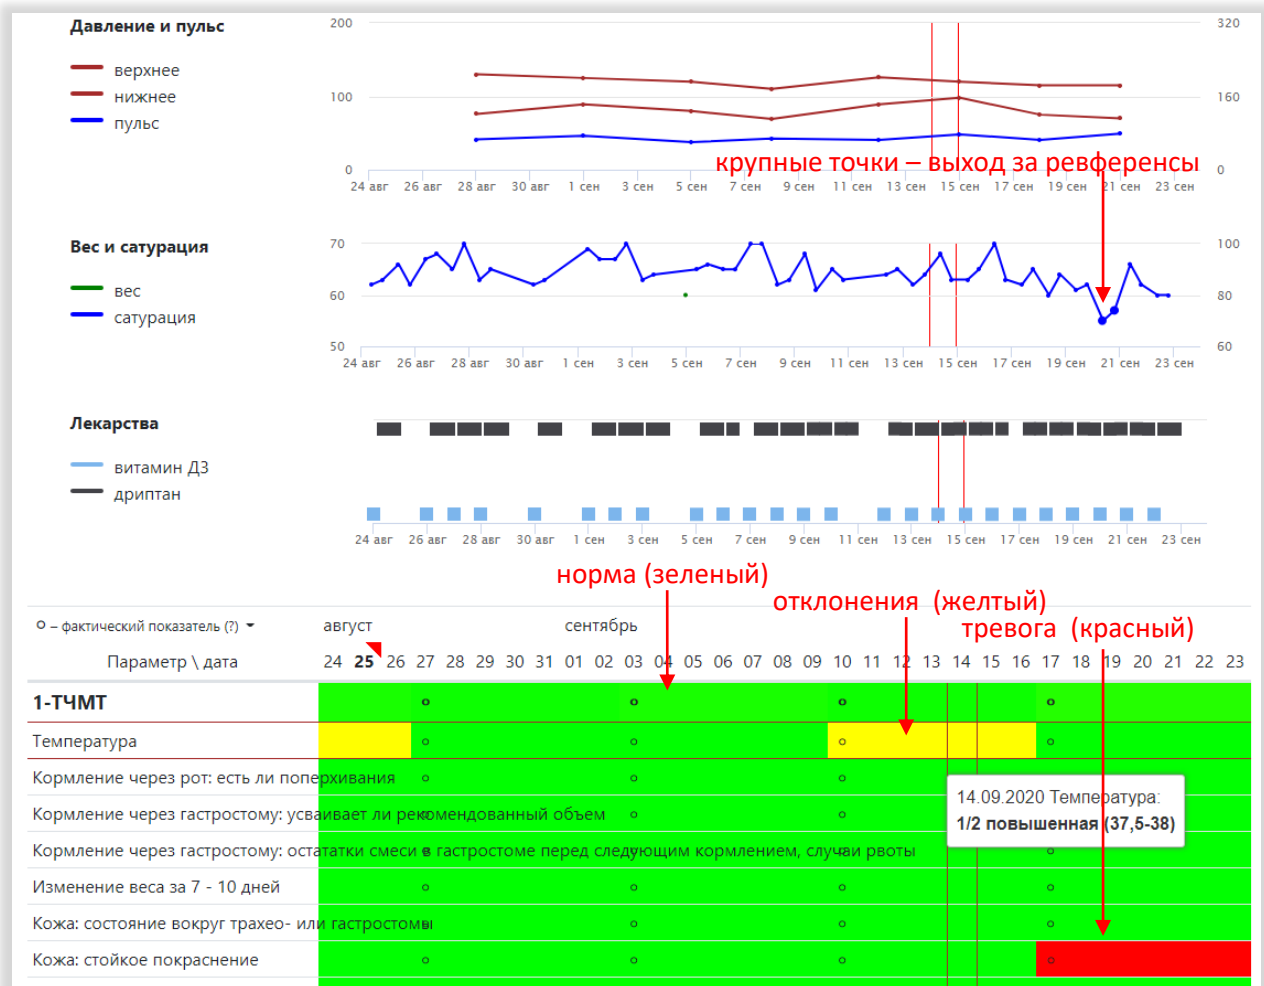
Давление и пульс

верхнее
нижнее
пульс

200
100
0
320
160
0

24 авг 26 авг 28 авг 30 авг 1 сен 3 сен 5 сен 7 сен 9 сен 11 сен 13 сен 15 сен 17 сен 19 сен 21 сен 23 сен

крупные точки – выход за ревференсы

Вес и сатурация

вес
сатурация

70
60
50
100
80
60

24 авг 26 авг 28 авг 30 авг 1 сен 3 сен 5 сен 7 сен 9 сен 11 сен 13 сен 15 сен 17 сен 19 сен 21 сен 23 сен

Лекарства

витамин Д3
дриптан

24 авг 26 авг 28 авг 30 авг 1 сен 3 сен 5 сен 7 сен 9 сен 11 сен 13 сен 15 сен 17 сен 19 сен 21 сен 23 сен

норма (зеленый)

отклонения (желтый)

тревога (красный)

о – фактический показатель (?)

август сентябрь

Параметр \ дата 24 25 26 27 28 29 30 31 01 02 03 04 05 06 07 08 09 10 11 12 13 14 15 16 17 18 19 20 21 22 23

1-ТЧМТ
Температура
Кормление через рот: есть ли поперхивания
Кормление через гастростому: усваивает ли рекомендованный объем
Кормление через гастростому: остатками смеси в гастростоме перед следующим кормлением, случаи рвоты
Изменение веса за 7 - 10 дней
Кожа: состояние вокруг трахео- или гастростомы
Кожа: стойкое покраснение

14.09.2020 Температура:
1/2 повышенная (37,5-38)